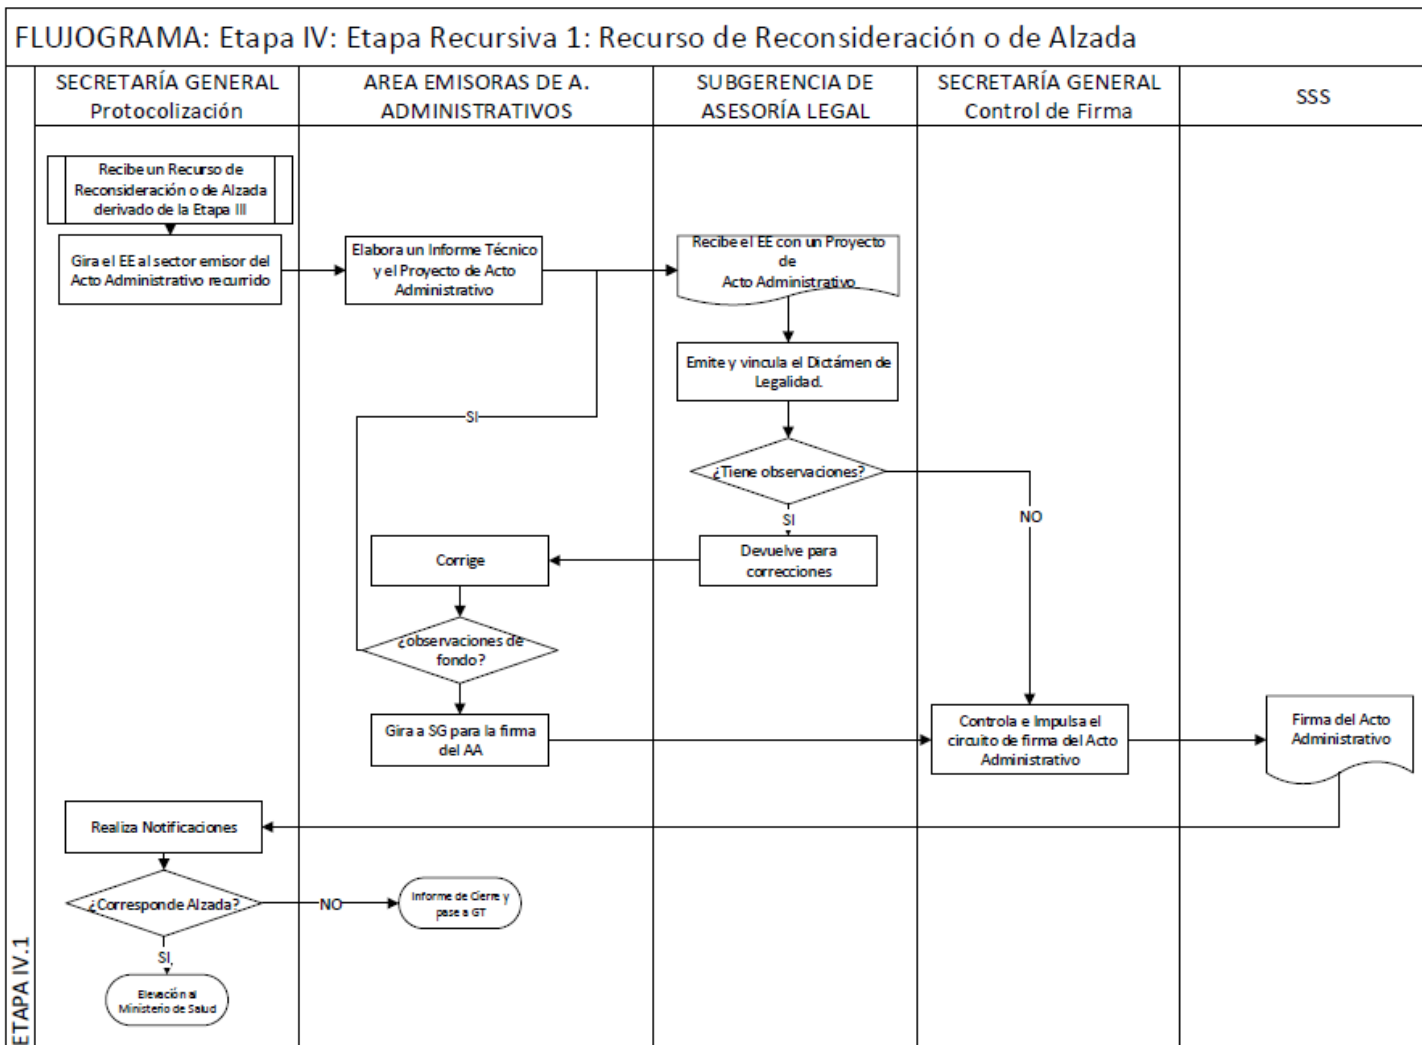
FLUJOGRAMA: Etapa IV: Etapa Recursiva 1: Recurso de Reconsideración o de Alzada

SECRETARÍA GENERAL Protocolización

AREA EMISORAS DE A. ADMINISTRATIVOS

SUBGERENCIA DE ASESORÍA LEGAL

SECRETARÍA GENERAL Control de Firma

SSS

Recibe un Recurso de Reconsideración o de Alzada derivado de la Etapa III

Gira el EE al sector emisor del Acto Administrativo recurrido

Elabora un Informe Técnico y el Proyecto de Acto Administrativo

Recibe el EE con un Proyecto de Acto Administrativo

Emite y vincula el Dictámen de Legalidad.

SI

¿Tiene observaciones?

NO

SI

Devuelve para correcciones

Corrige

¿observaciones de fondo?

Gira a SG para la firma del AA

Controla e Impulsa el circuito de firma del Acto Administrativo

Firma del Acto Administrativo

Realiza Notificaciones

¿Corresponde Alzada?

NO

Informe de Cierre y pase a GT

SI,

Elevación al Ministerio de Salud

ETAPA IV.1